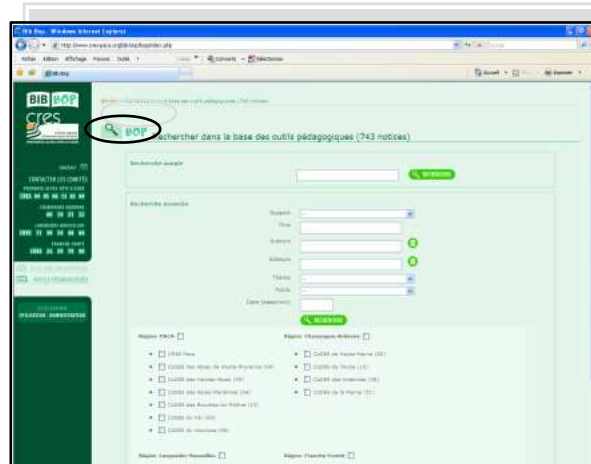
BIB Bop - Windows Internet Explorer

BIB BOP

cres

BOP

Rechercher dans la base des outils pédagogiques (743 notices)

Recherche simple

RECHERCHER

Recherche avancée

Titre

Auteurs

Editeurs

Thème

Public

RECHERCHER

Région PACA

Région Champagne-Ardenne

Région Languedoc-Roussillon

Région Franche-Comté